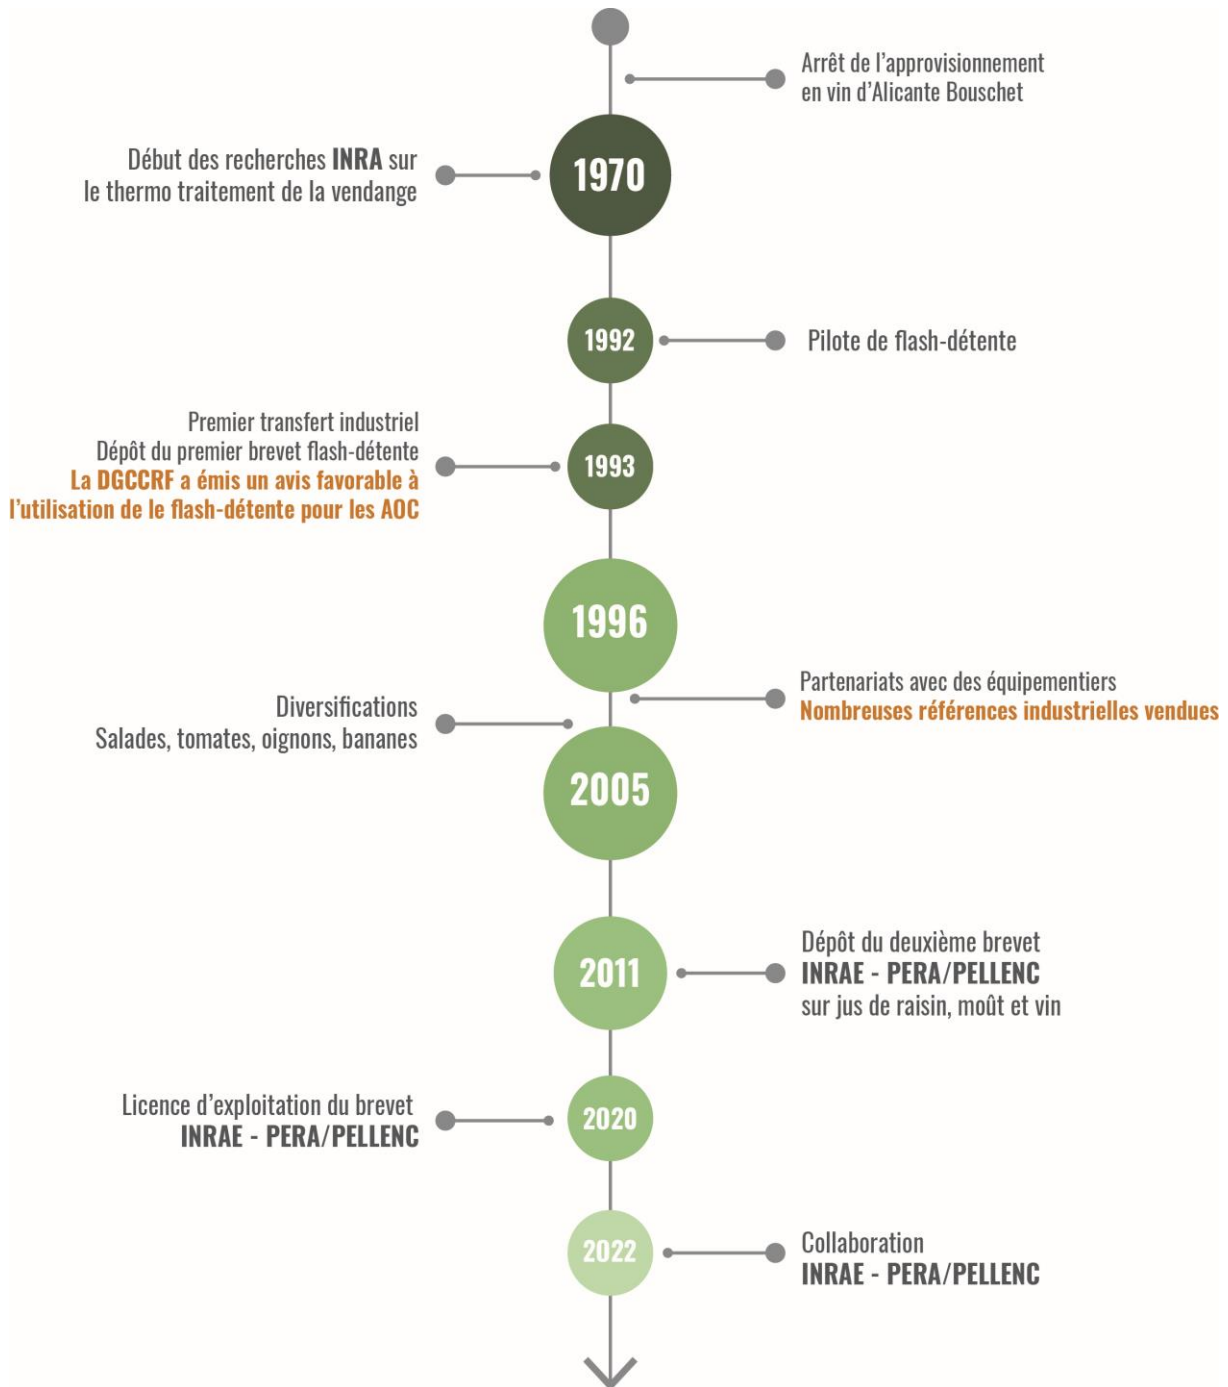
Arrêt de l'approvisionnement en vin d'Alicante Bouschet

Début des recherches INRA sur le thermo traitement de la vendange

1970

1992

Pilote de flash-détente

Premier transfert industriel
Dépôt du premier brevet flash-détente
La DGCCRF a émis un avis favorable à l'utilisation de le flash-détente pour les AOC

1993

1996

Partenariats avec des équipementiers
Nombreuses références industrielles vendues

Diversifications
Salades, tomates, oignons, bananes

2005

2011

Dépôt du deuxième brevet
INRAE - PERA/PELLENC
sur jus de raisin, moût et vin

Licence d'exploitation du brevet
INRAE - PERA/PELLENC

2020

2022

Collaboration
INRAE - PERA/PELLENC